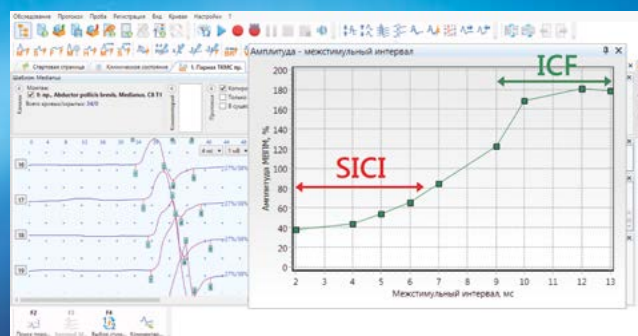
Обследование Протокол Проба Регистрация Вид Кривая Настройки ?

Стартовая страница | Клиническое состояние | 1. Парная ТКМС пр.

Шаблон: Medianus

Монтаж:
1: пр., Abductor pollicis brevis, Medianus, C8 T1
Всего кривых/скрыто: 34/0

Амплитуда - межстимульный интервал

ICF

SICI

Амплитуда МВПМ, %

200
180
160
140
120
100
80
60
40
20
0

2 3 4 5 6 7 8 9 10 11 12 13

Межстимульный интервал, мс

F2 F3 F4